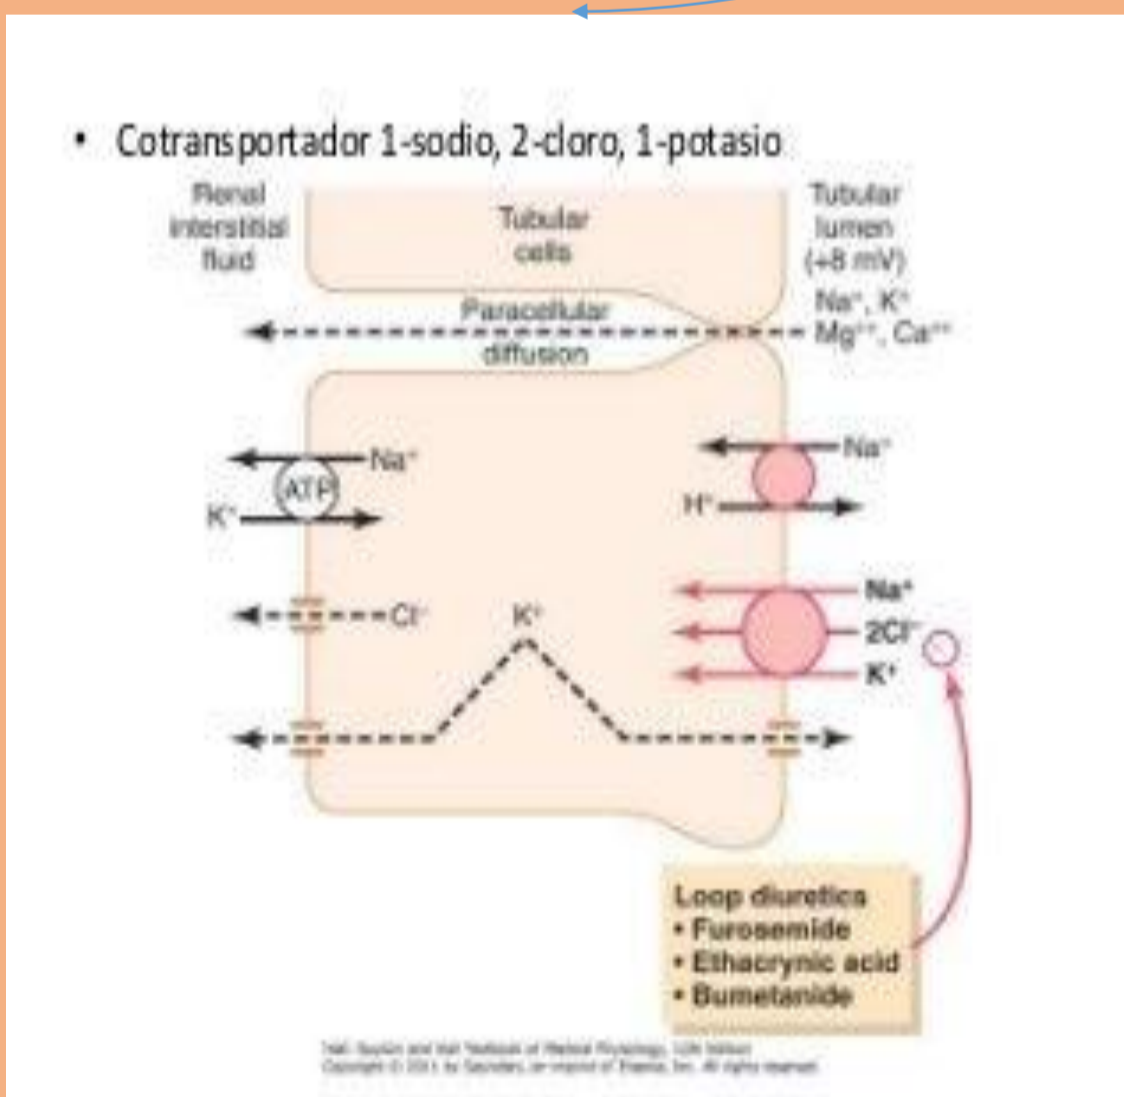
• Cotransportador 1-sodio, 2-cloro, 1-potasio

Renal interstitial fluid

Tubular cells

Tubular lumen (+8 mV)

Paracellular diffusion

$Na^+$, $K^+$
$Mg^{++}$, $Ca^{++}$

$Na^+$
ATP
$K^+$

$Na^+$
$H^+$

$Cl^-$

$K^+$

$Na^+$
$2Cl^-$
$K^+$

Loop diuretics
• Furosemide
• Ethacrynic acid
• Bumetanide

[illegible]
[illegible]